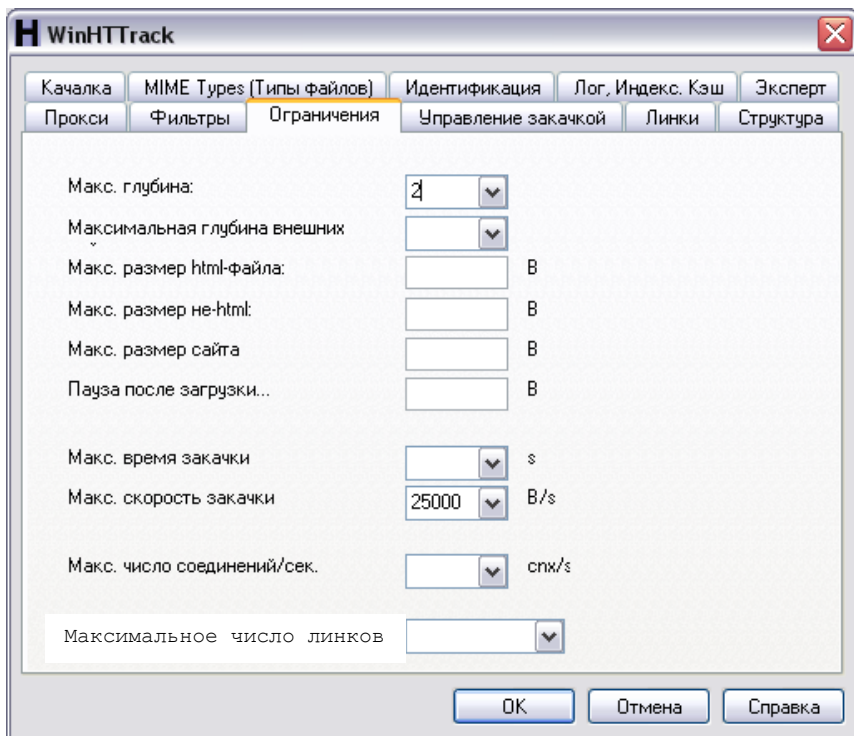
WinHTTrack

Качалка | MIME Types (Типы файлов) | Идентификация | Лог, Индекс, Кэш | Эксперт
Прокси | Фильтры | Ограничения | Управление закачкой | Линки | Структура

Макс. глубина: 2
Максимальная глубина внешних
Макс. размер html-файла: B
Макс. размер не-html: B
Макс. размер сайта B
Пауза после загрузки... B

Макс. время закачки s
Макс. скорость закачки 25000 B/s

Макс. число соединений/сек. cnx/s

Максимальное число линков

OK | Отмена | Справка